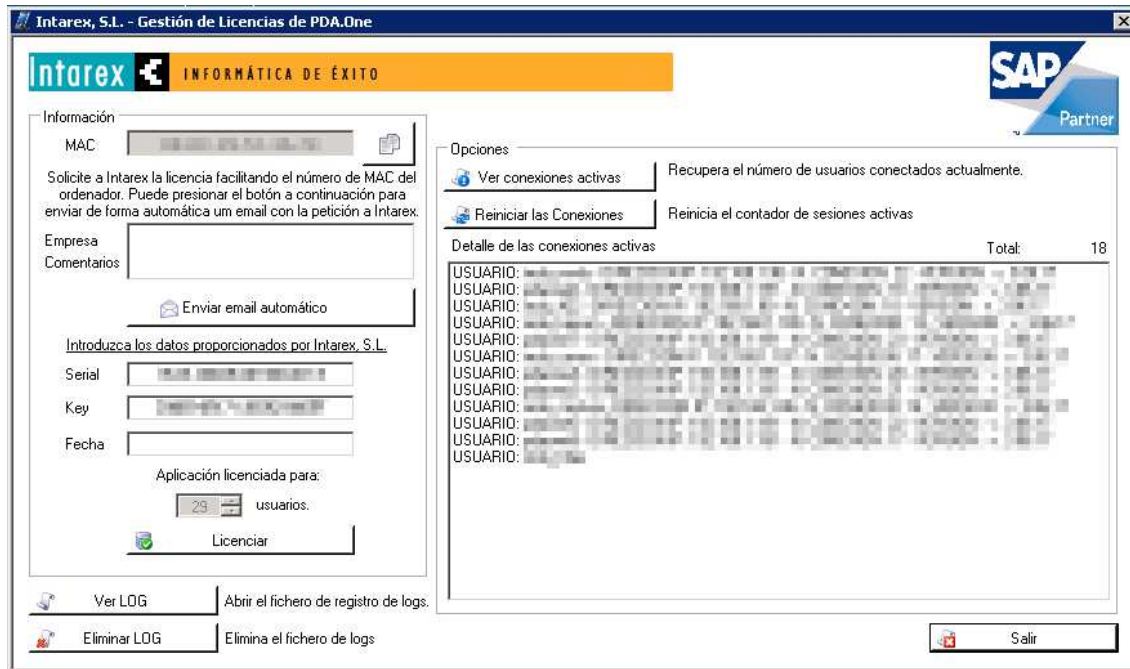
Intarex, S.L. - Gestión de Licencias de PDA.One

Intarex INFORMÁTICA DE ÉXITO

SAP Partner

Información

MAC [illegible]

Solicite a Intarex la licencia facilitando el número de MAC del ordenador. Puede presionar el botón a continuación para enviar de forma automática um email con la petición a Intarex.

Empresa
Comentarios

Enviar email automático

Introduzca los datos proporcionados por Intarex, S.L.

Serial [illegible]

Key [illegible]

Fecha

Aplicación licenciada para:

29 usuarios.

Licenciar

Opciones

Ver conexiones activas — Recupera el número de usuarios conectados actualmente.

Reiniciar las Conexiones — Reinicia el contador de sesiones activas

Detalle de las conexiones activas — Total: 18

USUARIO: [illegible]
USUARIO: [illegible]
USUARIO: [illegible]
USUARIO: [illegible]
USUARIO: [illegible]
USUARIO: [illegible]
USUARIO: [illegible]
USUARIO: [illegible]
USUARIO: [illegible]
USUARIO: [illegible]
USUARIO: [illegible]
USUARIO: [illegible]

Ver LOG — Abrir el fichero de registro de logs.

Eliminar LOG — Elimina el fichero de logs

Salir